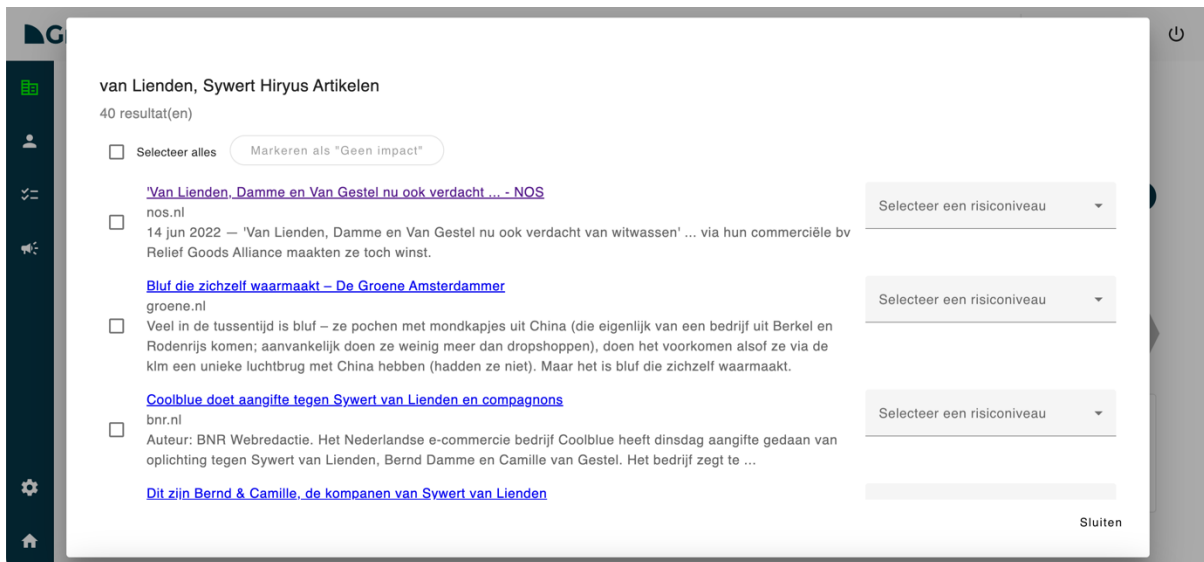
van Lienden, Sywert Hiryus Artikelen

40 resultat(en)

Selecteer alles

Markeren als "Geen impact"

'Van Lienden, Damme en Van Gestel nu ook verdacht ... - NOS

nos.nl

14 jun 2022 — 'Van Lienden, Damme en Van Gestel nu ook verdacht van witwassen' ... via hun commerciële bv Relief Goods Alliance maakten ze toch winst.

Selecteer een risiconiveau

Bluf die zichzelf waarmaakt – De Groene Amsterdammer

groene.nl

Veel in de tussentijd is bluf – ze pochen met mondkapjes uit China (die eigenlijk van een bedrijf uit Berkel en Rodenrijs komen; aanvankelijk doen ze weinig meer dan dropshoppen), doen het voorkomen alsof ze via de klm een unieke luchtbrug met China hebben (hadden ze niet). Maar het is bluf die zichzelf waarmaakt.

Selecteer een risiconiveau

Coolblue doet aangifte tegen Sywert van Lienden en compagnons

bnr.nl

Auteur: BNR Webredactie. Het Nederlandse e-commercie bedrijf Coolblue heeft dinsdag aangifte gedaan van oplichting tegen Sywert van Lienden, Bernd Damme en Camille van Gestel. Het bedrijf zegt te ...

Selecteer een risiconiveau

Dit zijn Bernd & Camille, de kompanen van Sywert van Lienden

Sluiten